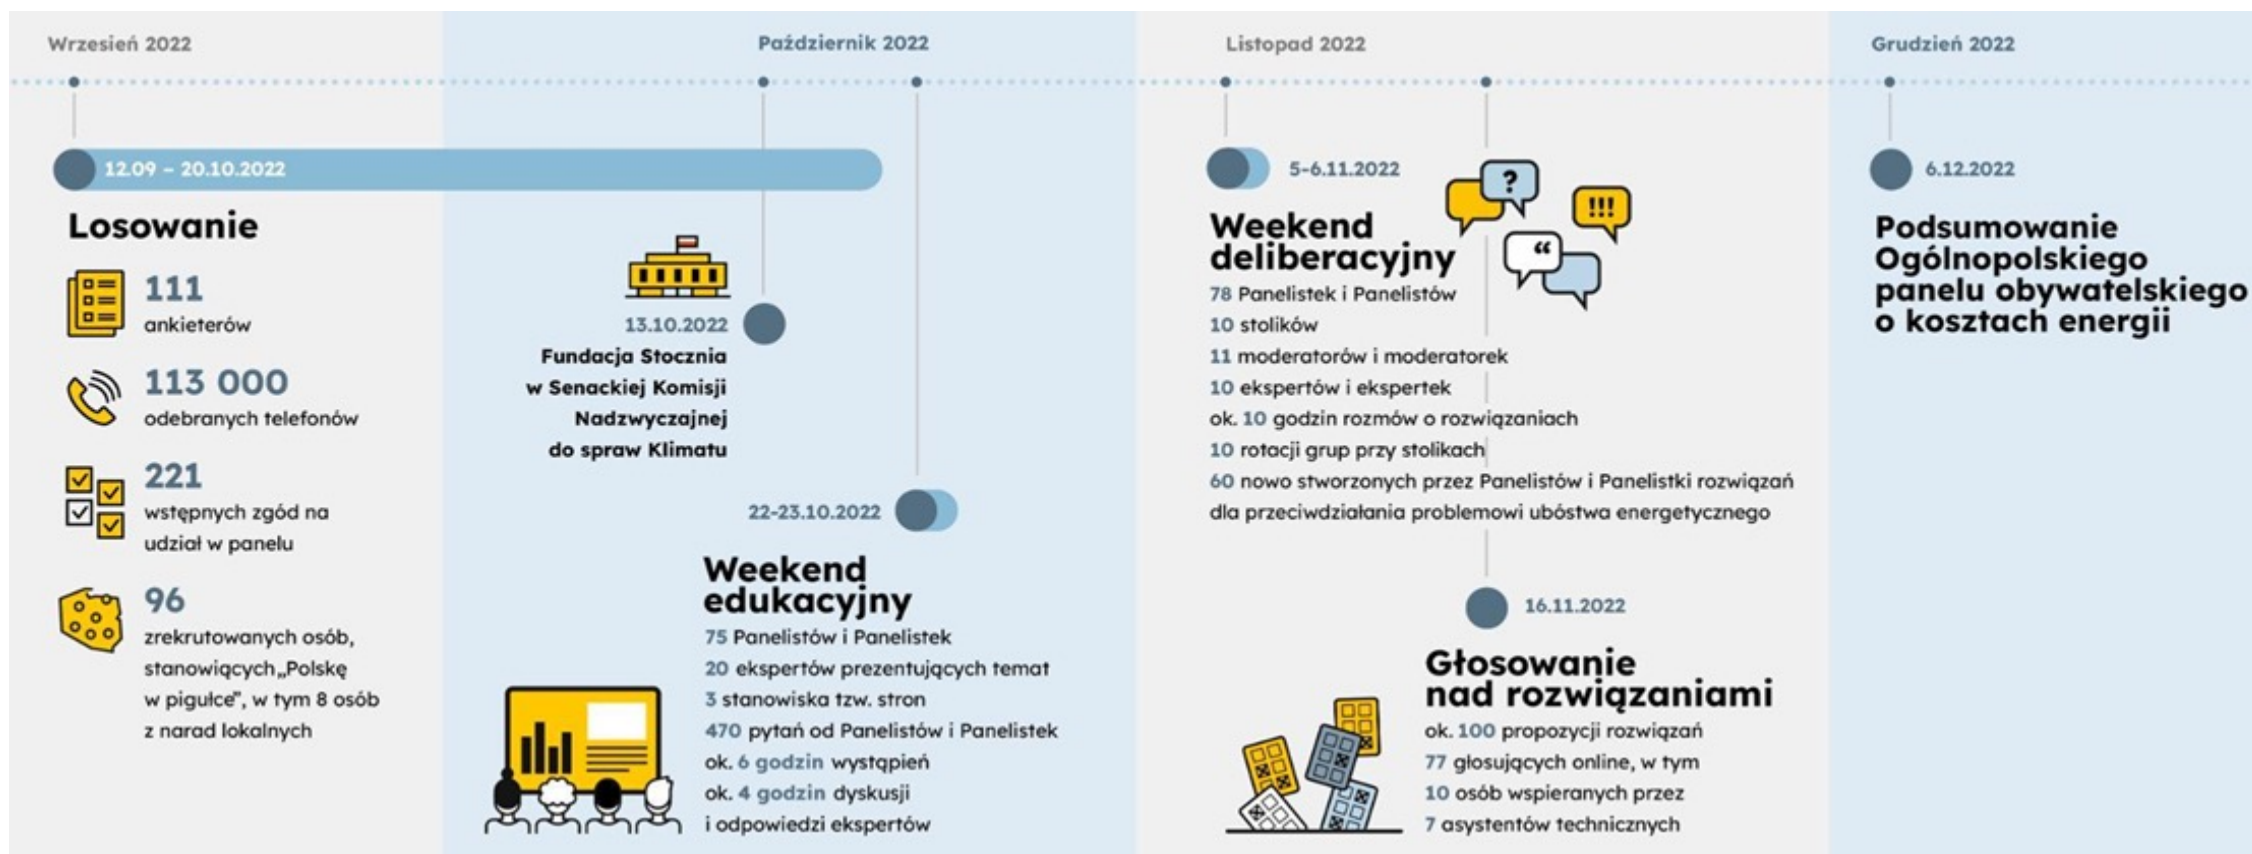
Wrzesień 2022

Październik 2022

Listopad 2022

Grudzień 2022

12.09 – 20.10.2022

Losowanie

111
ankieterów

113 000
odebranych telefonów

221
wstępnych zgód na udział w panelu

96
zrekrutowanych osób, stanowiących „Polskę w pigułce", w tym 8 osób z narad lokalnych

13.10.2022
Fundacja Stocznia w Senackiej Komisji Nadzwyczajnej do spraw Klimatu

22-23.10.2022

Weekend edukacyjny
75 Panelistów i Panelistek
20 ekspertów prezentujących temat
3 stanowiska tzw. stron
470 pytań od Panelistów i Panelistek
ok. 6 godzin wystąpień
ok. 4 godzin dyskusji i odpowiedzi ekspertów

5-6.11.2022

Weekend deliberacyjny
78 Panelistek i Panelistów
10 stolików
11 moderatorów i moderatorek
10 ekspertów i ekspertek
ok. 10 godzin rozmów o rozwiązaniach
10 rotacji grup przy stolikach
60 nowo stworzonych przez Panelistów i Panelistki rozwiązań dla przeciwdziałania problemowi ubóstwa energetycznego

?
!!!
“

16.11.2022

Głosowanie nad rozwiązaniami
ok. 100 propozycji rozwiązań
77 głosujących online, w tym
10 osób wspieranych przez
7 asystentów technicznych

6.12.2022

Podsumowanie Ogólnopolskiego panelu obywatelskiego o kosztach energii